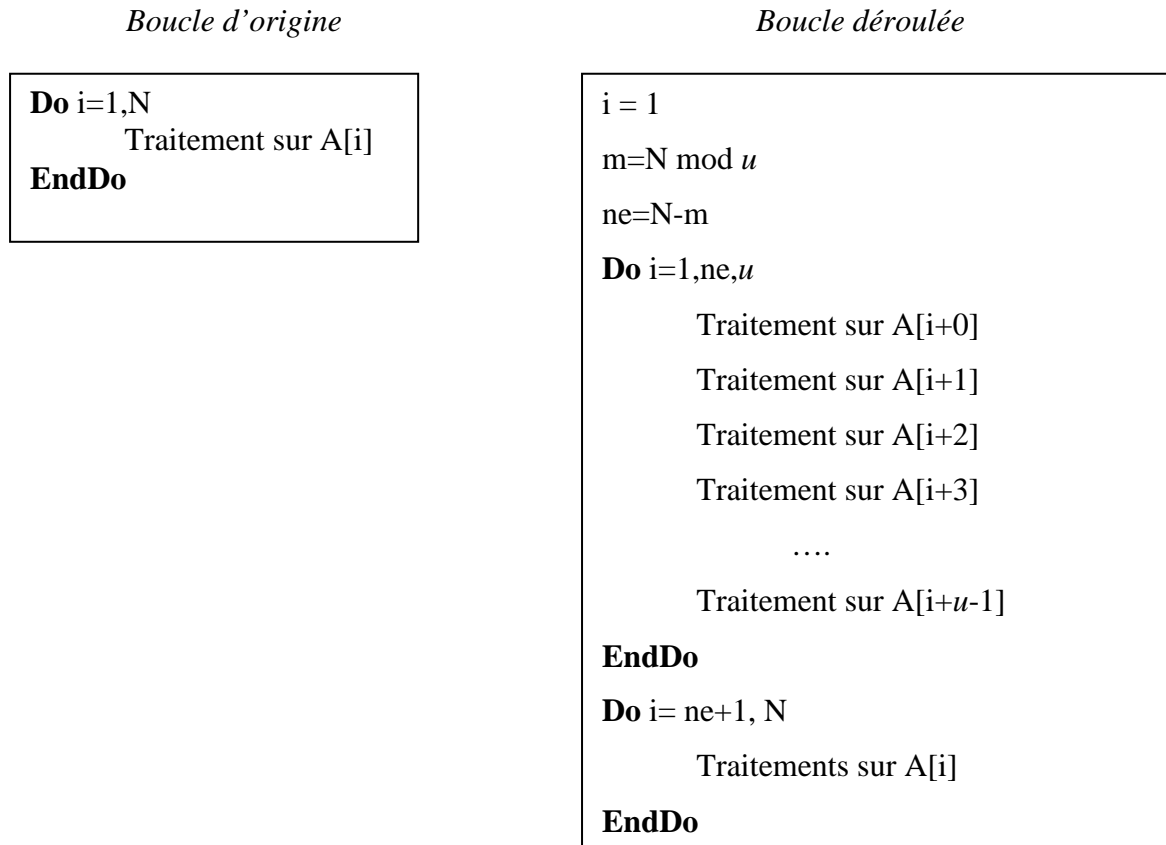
Boucle d'origine

Do i=1,N
Traitement sur A[i]
EndDo

Boucle déroulée

i = 1
m=N mod u
ne=N-m
Do i=1,ne,u
Traitement sur A[i+0]
Traitement sur A[i+1]
Traitement sur A[i+2]
Traitement sur A[i+3]
….
Traitement sur A[i+u-1]
EndDo
Do i= ne+1, N
Traitements sur A[i]
EndDo